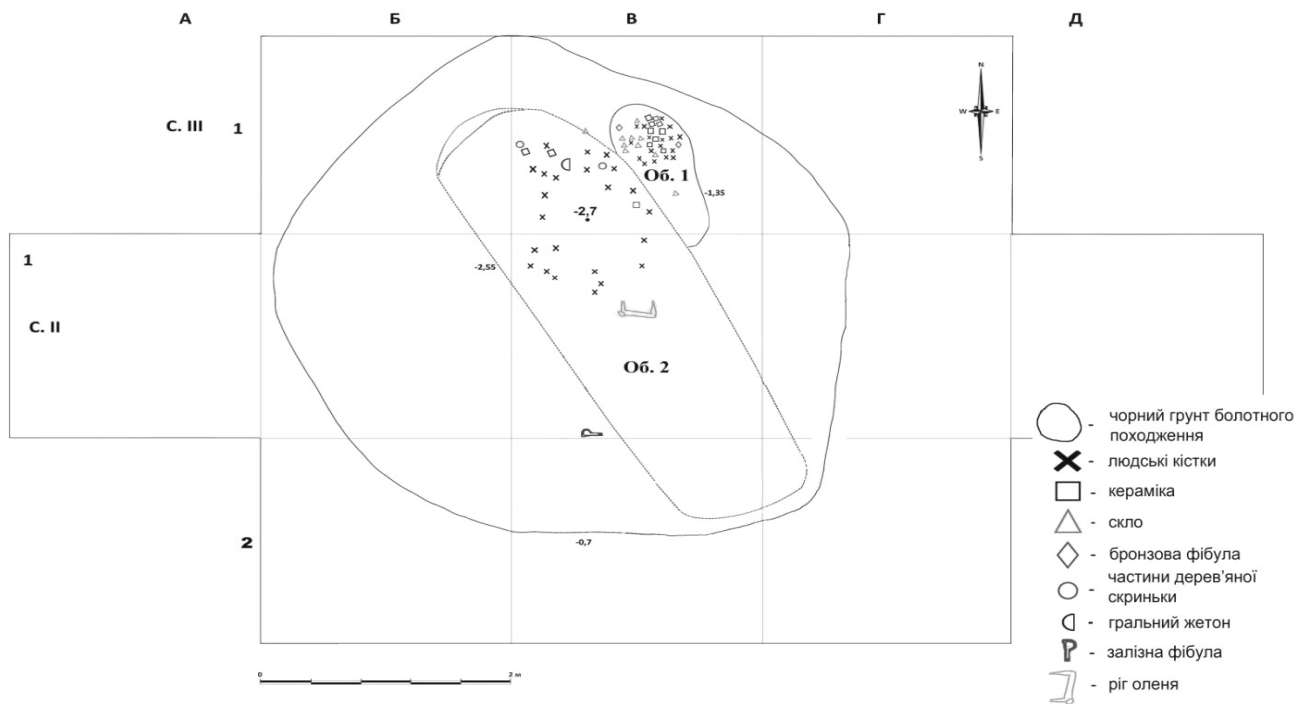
А Б В Г Д

С. III 1

N
W E
S

Об. 1
-1,35
-2,7

1
С. II

-2,55

Об. 2

2
-0,7

0 2 м

- чорний грунт болотного походження
- людські кістки
- кераміка
- скло
- бронзова фібула
- частини дерев'яної скриньки
- гральний жетон
- залізна фібула
- ріг оленя